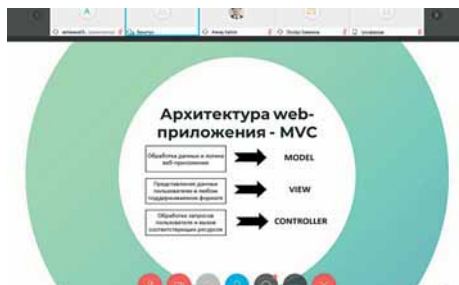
Архитектура web-приложения - MVC

Обработка данных и логики веб-приложения

MODEL

Представление данных пользователю в любом поддерживаемом формате

VIEW

Обработка запросов пользователя и вызов соответствующих ресурсов

CONTROLLER